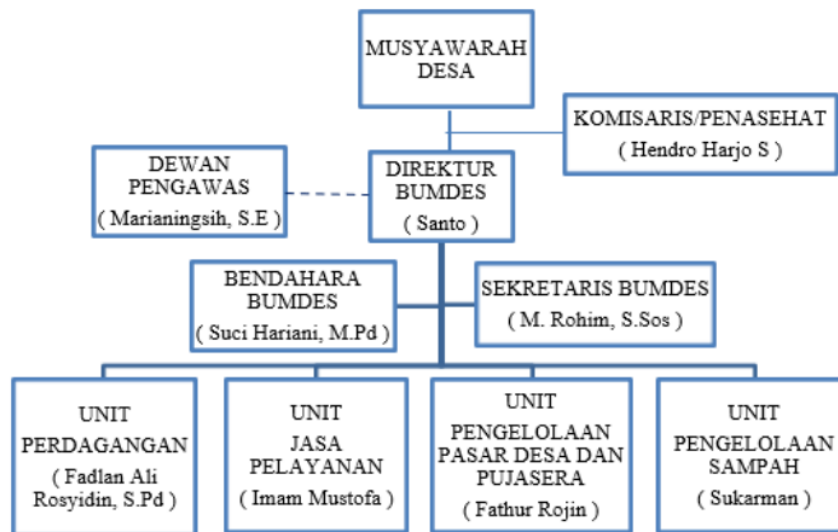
MUSYAWARAH DESA

KOMISARIS/PENASEHAT
( Hendro Harjo S )

DEWAN PENGAWAS
( Marianingsih, S.E )

DIREKTUR BUMDES
( Santo )

BENDAHARA BUMDES
( Suci Hariani, M.Pd )

SEKRETARIS BUMDES
( M. Rohim, S.Sos )

UNIT PERDAGANGAN
( Fadlan Ali Rosyidin, S.Pd )

UNIT JASA PELAYANAN
( Imam Mustofa )

UNIT PENGELOLAAN PASAR DESA DAN PUJASERA
( Fathur Rojin )

UNIT PENGELOLAAN SAMPAH
( Sukarman )